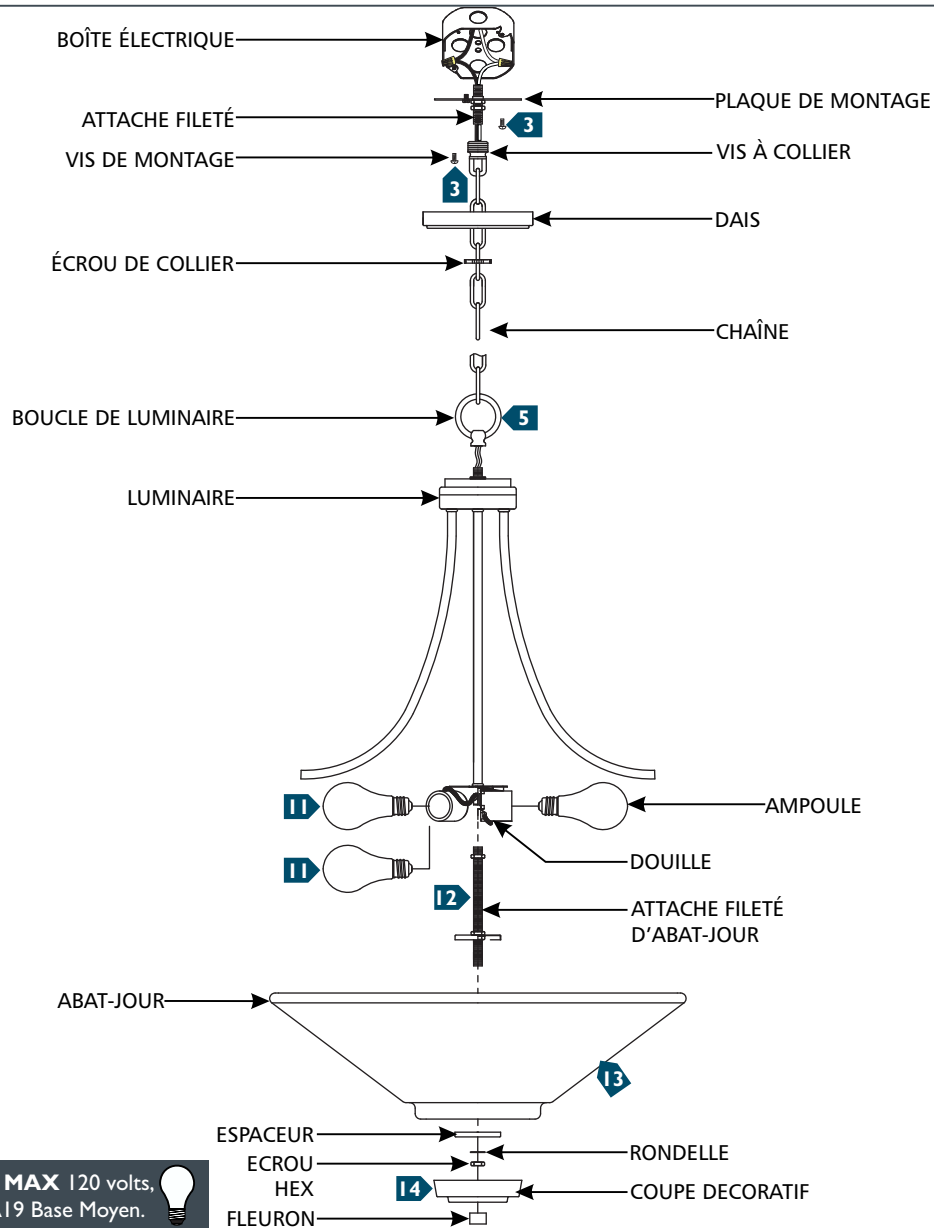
BOÎTE ÉLECTRIQUE

PLAQUE DE MONTAGE

ATTACHE FILETÉ

3

VIS DE MONTAGE

VIS À COLLIER

3

DAIS

ÉCROU DE COLLIER

CHAÎNE

BOUCLE DE LUMINAIRE

5

LUMINAIRE

11

AMPOULE

11

DOUILLE

12

ATTACHE FILETÉ D'ABAT-JOUR

ABAT-JOUR

13

ESPACEUR

RONDELLE

ECROU HEX

14

COUPE DECORATIF

FLEURON

MAX 120 volts, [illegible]19 Base Moyen.